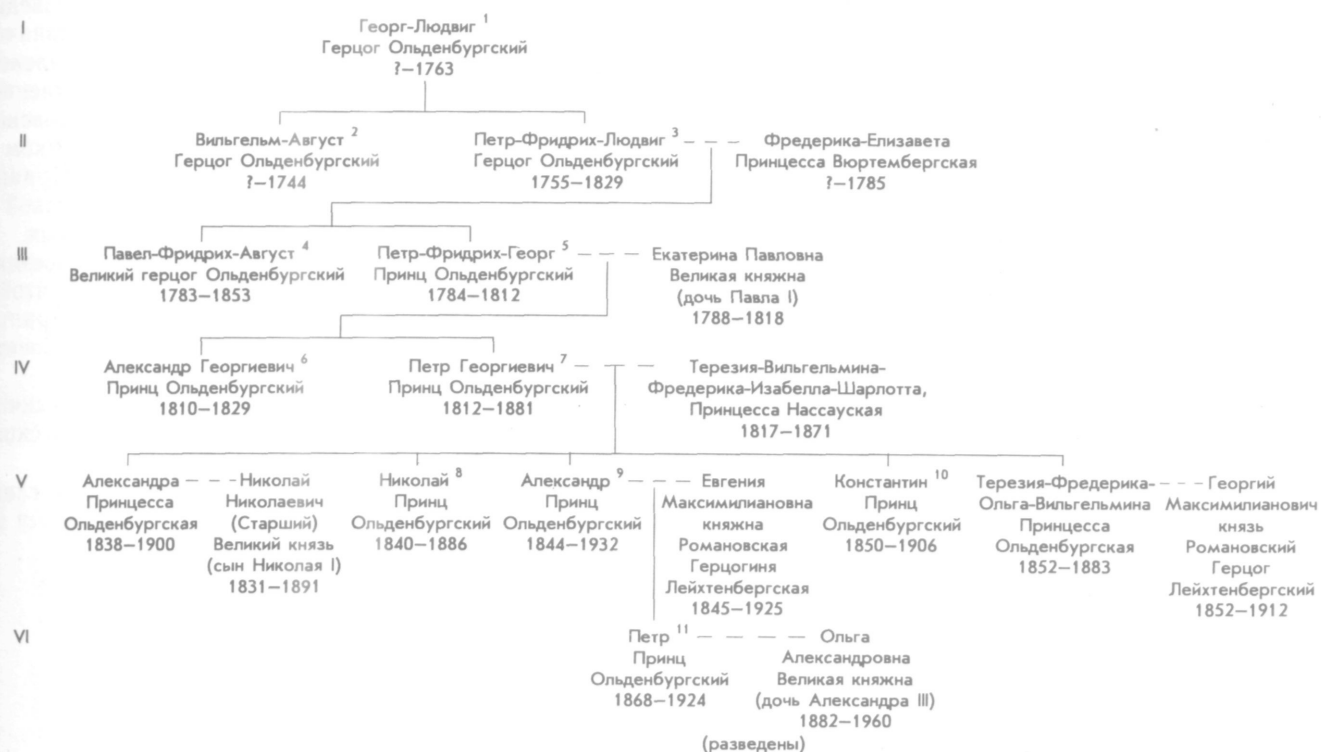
I

Георг-Людвиг $^1$
Герцог Ольденбургский
?–1763

II

Вильгельм-Август $^2$
Герцог Ольденбургский
?–1744

Петр-Фридрих-Людвиг $^3$
Герцог Ольденбургский
1755–1829

Фредерика-Елизавета
Принцесса Вюртембергская
?–1785

III

Павел-Фридрих-Август $^4$
Великий герцог Ольденбургский
1783–1853

Петр-Фридрих-Георг $^5$
Принц Ольденбургский
1784–1812

Екатерина Павловна
Великая княжна
(дочь Павла I)
1788–1818

IV

Александр Георгиевич $^6$
Принц Ольденбургский
1810–1829

Петр Георгиевич $^7$
Принц Ольденбургский
1812–1881

Терезия-Вильгельмина-Фредерика-Изабелла-Шарлотта,
Принцесса Нассауская
1817–1871

V

Александра
Принцесса
Ольденбургская
1838–1900

Николай
Николаевич
(Старший)
Великий князь
(сын Николая I)
1831–1891

Николай $^8$
Принц
Ольденбургский
1840–1886

Александр $^9$
Принц
Ольденбургский
1844–1932

Евгения
Максимилиановна
княжна
Романовская
Герцогиня
Лейхтенбергская
1845–1925

Константин $^{10}$
Принц
Ольденбургский
1850–1906

Терезия-Фредерика-Ольга-Вильгельмина
Принцесса
Ольденбургская
1852–1883

Георгий
Максимилианович
князь
Романовский
Герцог
Лейхтенбергский
1852–1912

VI

Петр $^{11}$
Принц
Ольденбургский
1868–1924

Ольга
Александровна
Великая княжна
(дочь Александра III)
1882–1960
(разведены)